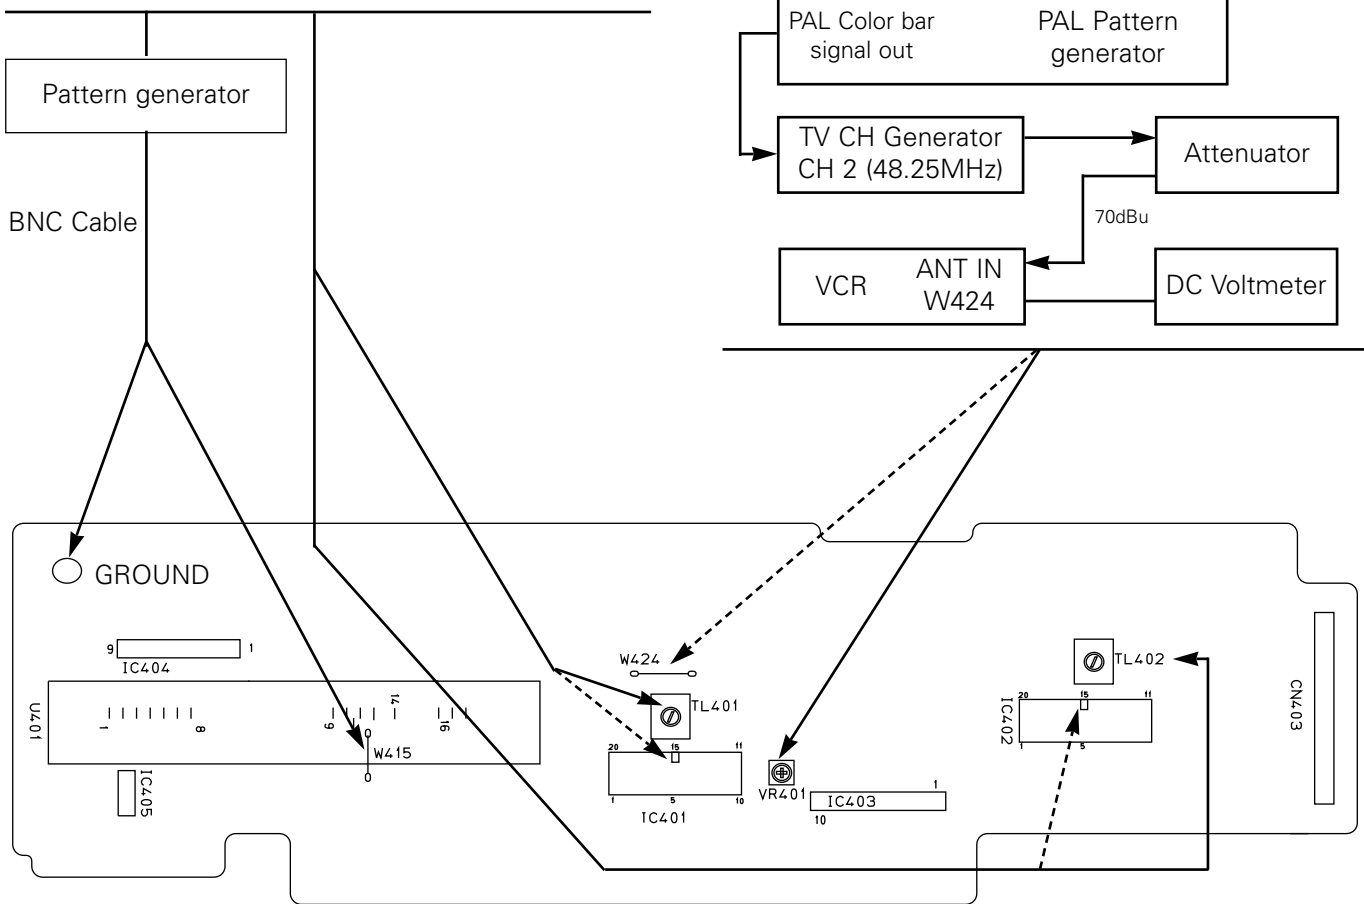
Pattern generator

BNC Cable

PAL Color bar signal out

PAL Pattern generator

TV CH Generator CH 2 (48.25MHz)

Attenuator

70dBu

VCR

ANT IN W424

DC Voltmeter

GROUND

9

IC404

1

U401

1

8

9

14

16

W415

IC405

W424

TL401

20

15

11

IC401

1

5

10

VR401

IC403

1

10

TL402

20

15

11

IC402

1

5

CN403